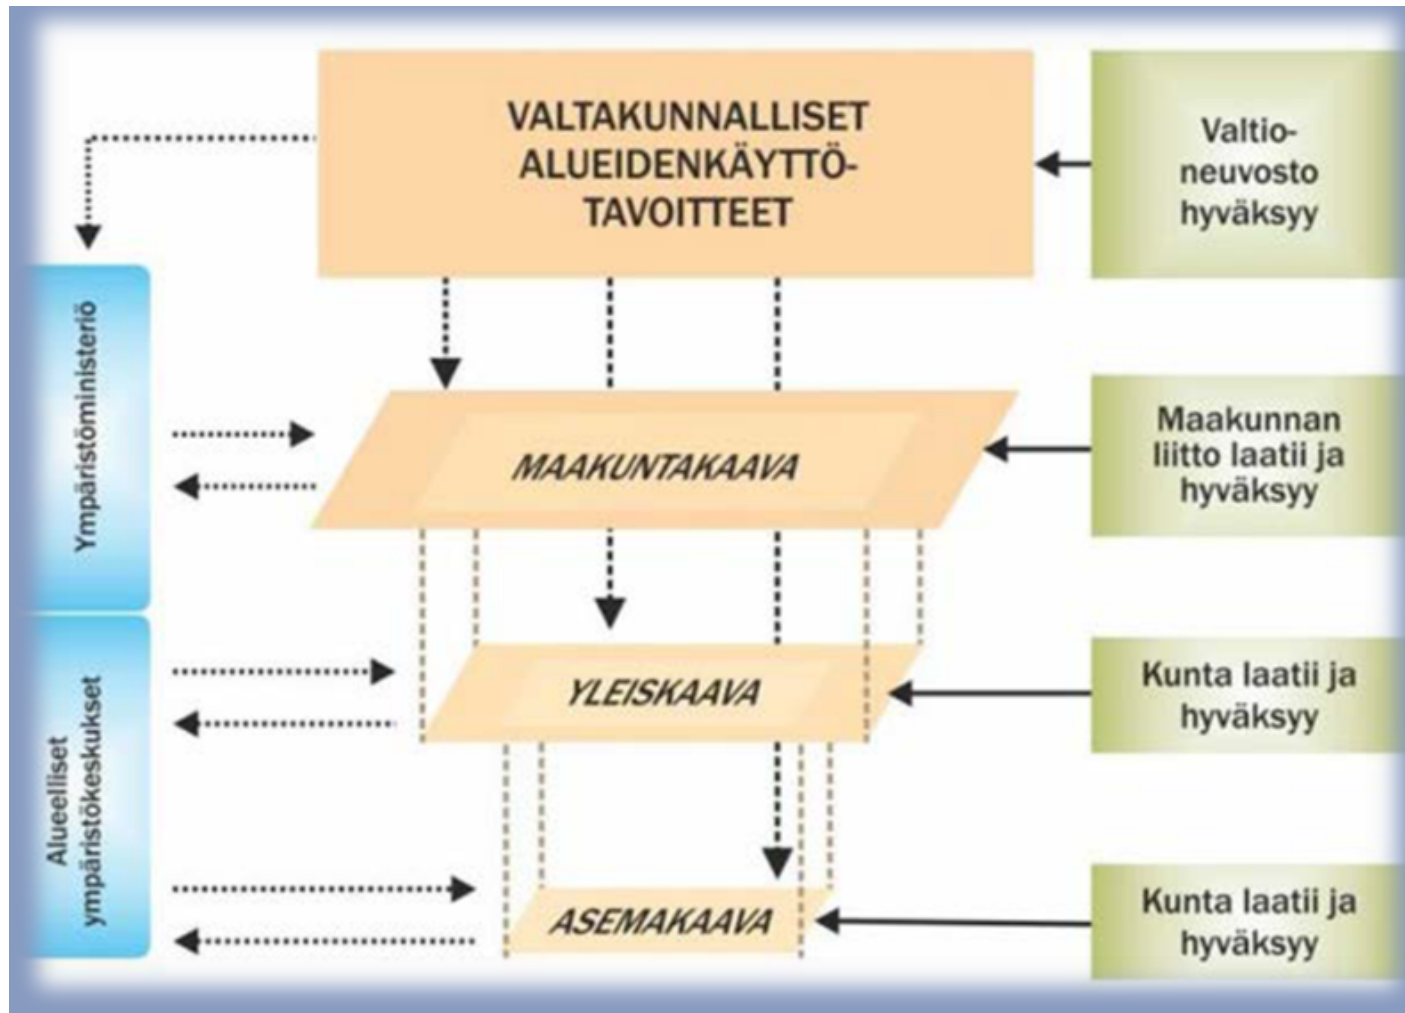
VALTAKUNNALLISET ALUEIDENKÄYTTÖTAVOITTEET

Valtioneuvosto hyväksyy

Ympäristöministeriö

MAAKUNTAKAAVA

Maakunnan liitto laatii ja hyväksyy

Alueelliset ympäristökeskukset

YLEISKAAVA

Kunta laatii ja hyväksyy

ASEMAKAAVA

Kunta laatii ja hyväksyy